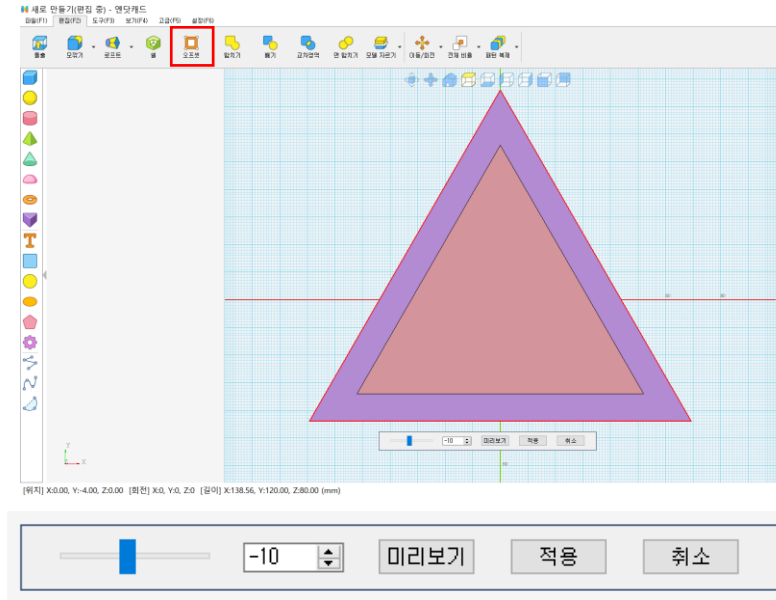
새로 만들기(편집 중) - 엔닷캐드

파일(F1) 편집(F2) 도구(F3) 보기(F4) 고급(F5) 설정(F6)

틀올 모깎기 로프트 쉘 오프셋 합치기 빼기 교차영역 면 합치기 모델 자르기 이동/회전 전체 배율 패턴 복제

Y

X

-10 미리보기 적용 취소

[위치] X:0.00, Y:-4.00, Z:0.00 [회전] X:0, Y:0, Z:0 [길이] X:138.56, Y:120.00, Z:80.00 (mm)

-10 미리보기 적용 취소